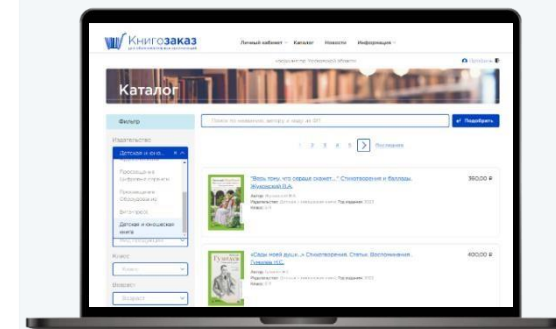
Книгозаказ

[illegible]

Личный кабинет Каталог Новости Информация

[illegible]

Каталог

Фильтр

Издательство

Детская и юно...

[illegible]

Кл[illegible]

Возраст

Возраст

Поиск по названию, автору и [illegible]

Подобрать

1 2 3 4 5 > Последняя

"Весь тому, что сердце скажет..." Стихотворения и баллады. Жуковский В.А.

360,00 ₽

«Свет моей души...» Стихотворения. Статьи. Воспоминания. Гумилев Н.С.

400,00 ₽

Гумилев